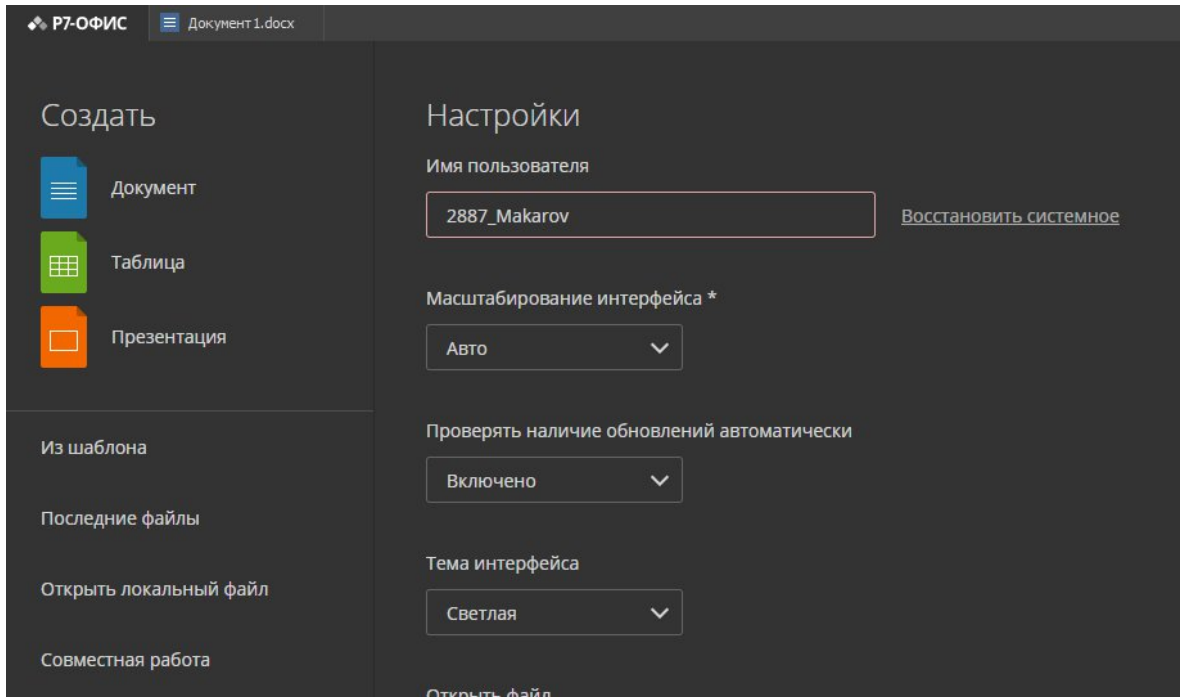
Р7-ОФИС
Документ 1.docx

Создать

Документ

Таблица

Презентация

Из шаблона

Последние файлы

Открыть локальный файл

Совместная работа

Настройки

Имя пользователя

2887_Makarov

Восстановить системное

Масштабирование интерфейса *

Авто

Проверять наличие обновлений автоматически

Включено

Тема интерфейса

Светлая

Открыть файл